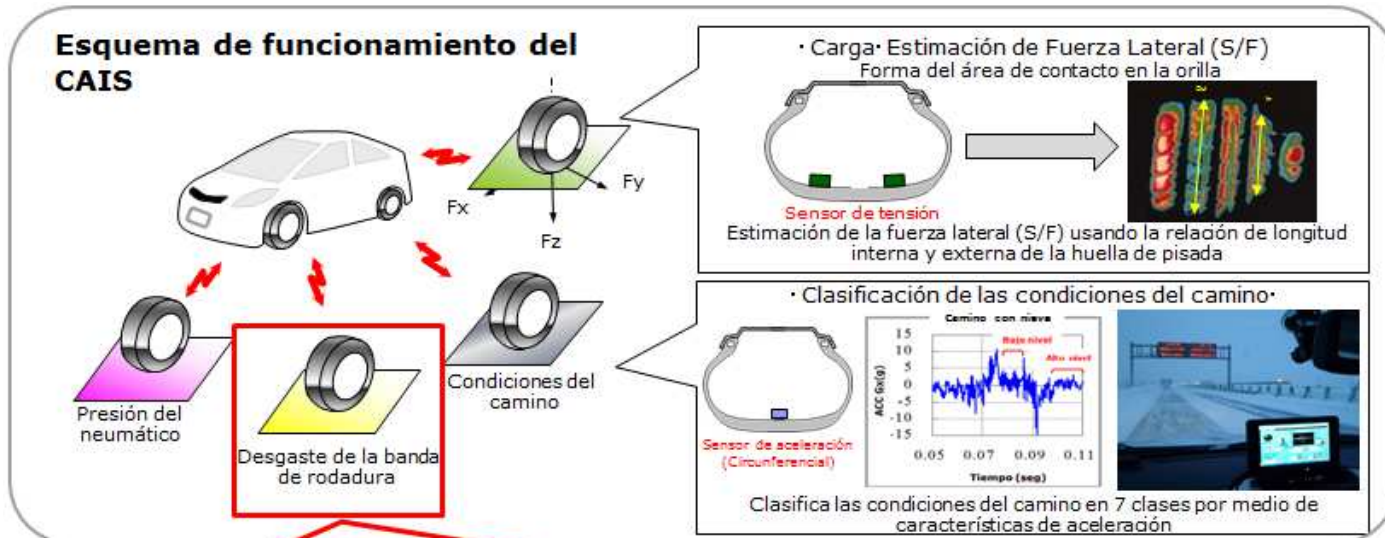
Esquema de funcionamiento del CAIS

Fx

Fy

Fz

Presión del neumático

Desgaste de la banda de rodadura

Condiciones del camino

· Carga· Estimación de Fuerza Lateral (S/F)
Forma del área de contacto en la orilla

Sensor de tensión

Estimación de la fuerza lateral (S/F) usando la relación de longitud interna y externa de la huella de pisada

· Clasificación de las condiciones del camino·

Sensor de aceleración (Circunferencial)

Camino con nieve

Bajo nivel

Alto nivel

ACC Gx(g)

15
10
5
0
-5
-10
-15

0.05 0.07 0.09 0.11

Tiempo (seg)

Clasifica las condiciones del camino en 7 clases por medio de características de aceleración